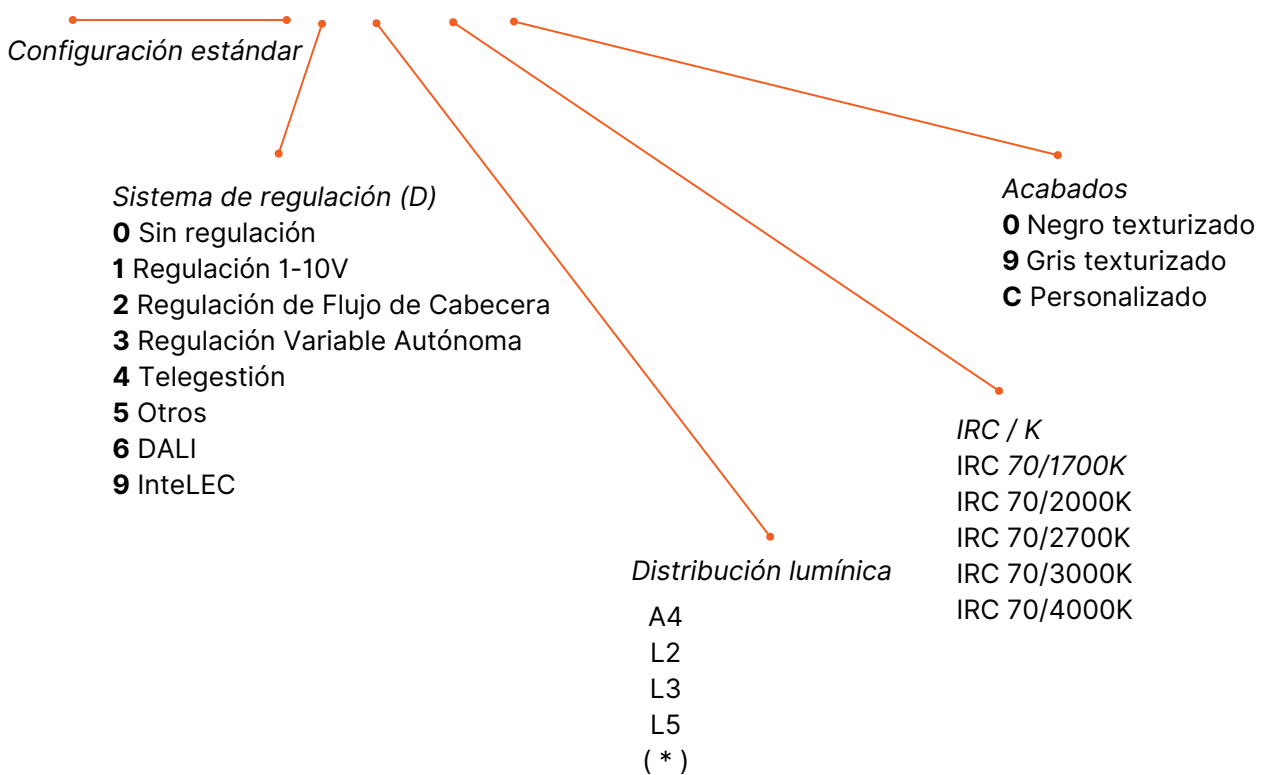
Configuración estándar

Sistema de regulación (D)
**0** Sin regulación
**1** Regulación 1-10V
**2** Regulación de Flujo de Cabecera
**3** Regulación Variable Autónoma
**4** Telegestión
**5** Otros
**6** DALI
**9** InteLEC

Distribución lumínica
A4
L2
L3
L5
( * )

IRC / K
IRC 70/1700K
IRC 70/2000K
IRC 70/2700K
IRC 70/3000K
IRC 70/4000K

Acabados
**0** Negro texturizado
**9** Gris texturizado
**C** Personalizado